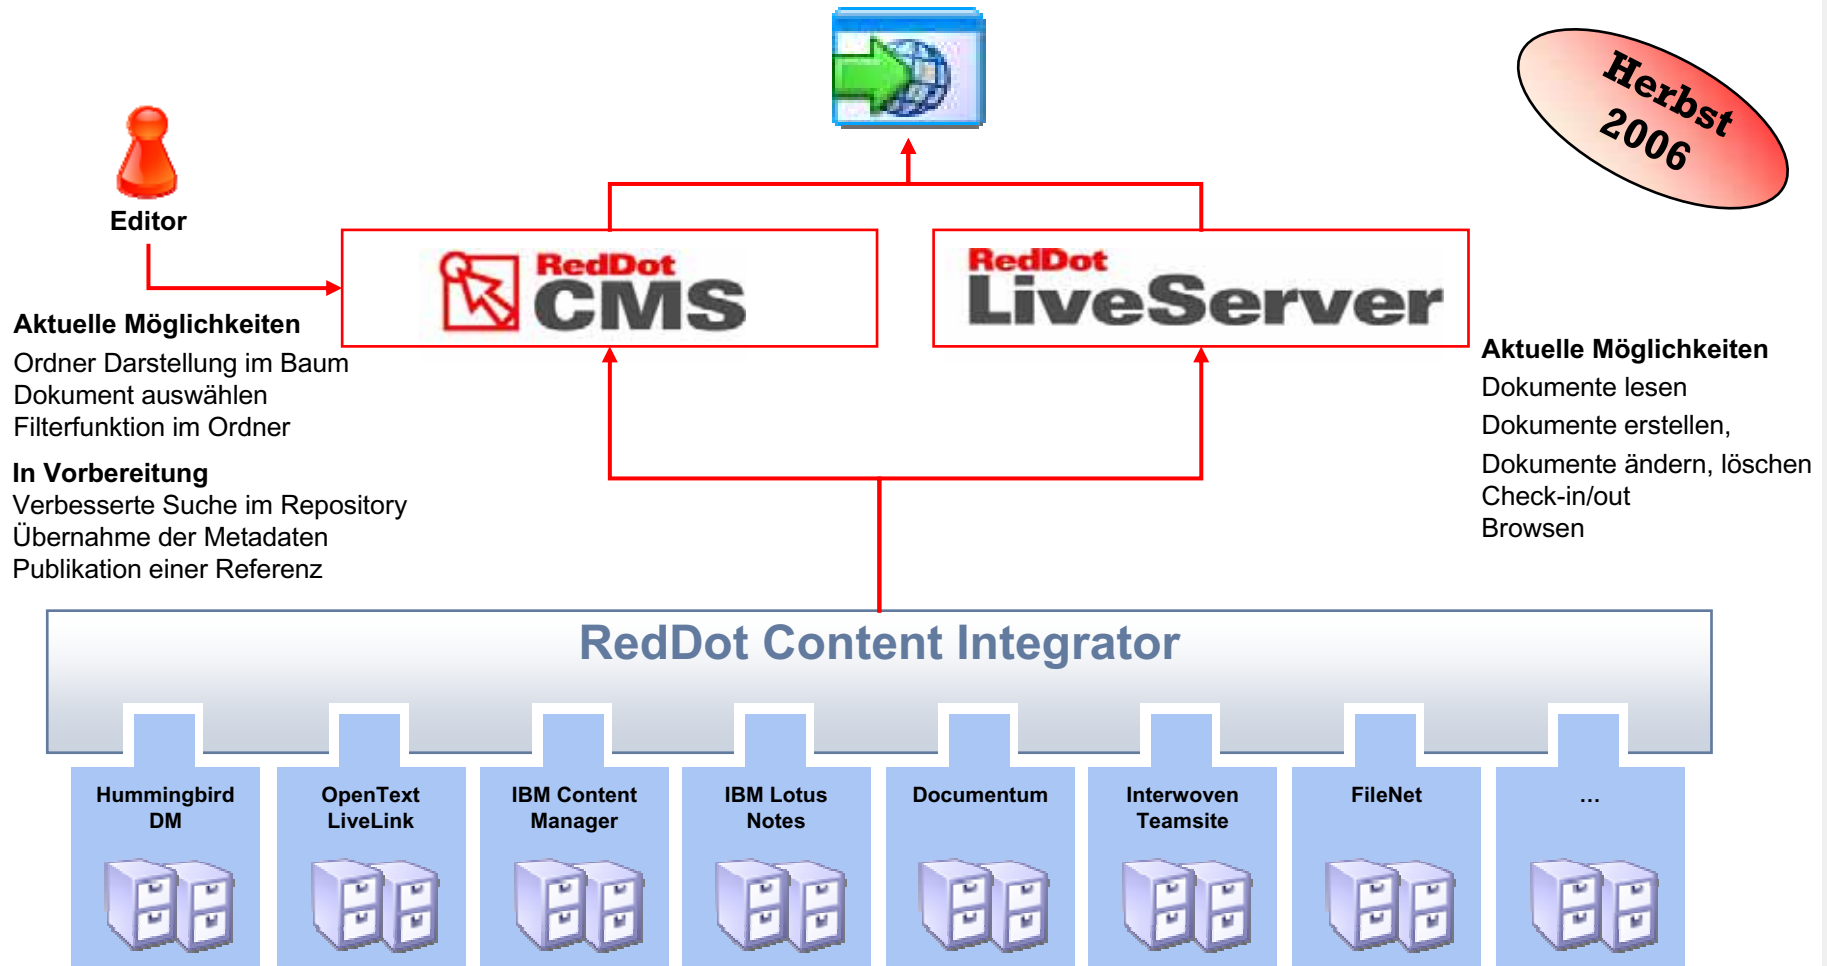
Herbst 2006

Editor

RedDot CMS

RedDot LiveServer

Aktuelle Möglichkeiten
Ordner Darstellung im Baum
Dokument auswählen
Filterfunktion im Ordner

In Vorbereitung
Verbesserte Suche im Repository
Übernahme der Metadaten
Publikation einer Referenz

Aktuelle Möglichkeiten
Dokumente lesen
Dokumente erstellen,
Dokumente ändern, löschen
Check-in/out
Browsen

RedDot Content Integrator

Hummingbird DM

OpenText LiveLink

IBM Content Manager

IBM Lotus Notes

Documentum

Interwoven Teamsite

FileNet

...